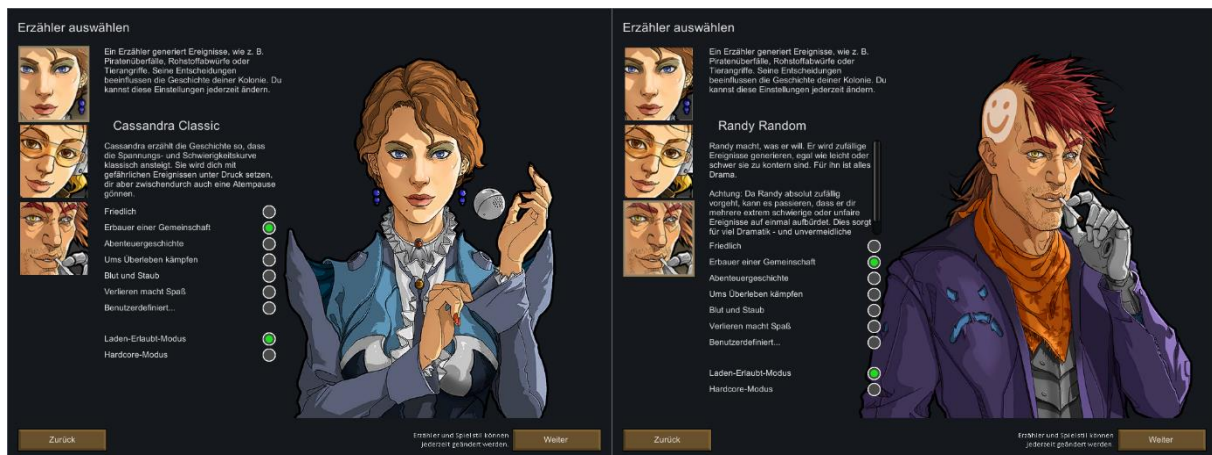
Erzähler auswählen

Ein Erzähler generiert Ereignisse, wie z. B. Piratenüberfälle, Rohstoffabwürfe oder Tierangriffe. Seine Entscheidungen beeinflussen die Geschichte deiner Kolonie. Du kannst diese Einstellungen jederzeit ändern.

Cassandra Classic

Cassandra erzählt die Geschichte so, dass die Spannungs- und Schwierigkeitskurve klassisch ansteigt. Sie wird dich mit gefährlichen Ereignissen unter Druck setzen, dir aber zwischendurch auch eine Atempause gönnen.

Friedlich
Erbauer einer Gemeinschaft
Abenteuergeschichte
Ums Überleben kämpfen
Blut und Staub
Verlieren macht Spaß
Benutzerdefiniert...

Laden-Erlaubt-Modus
Hardcore-Modus

Zurück

Erzähler und Spielstil können jederzeit geändert werden.

Weiter

Erzähler auswählen

Ein Erzähler generiert Ereignisse, wie z. B. Piratenüberfälle, Rohstoffabwürfe oder Tierangriffe. Seine Entscheidungen beeinflussen die Geschichte deiner Kolonie. Du kannst diese Einstellungen jederzeit ändern.

Randy Random

Randy macht, was er will. Er wird zufällige Ereignisse generieren, egal wie leicht oder schwer sie zu kontern sind. Für ihn ist alles Drama.

Achtung: Da Randy absolut zufällig vorgeht, kann es passieren, dass er dir mehrere extrem schwierige oder unfaire Ereignisse auf einmal aufbürdet. Dies sorgt für viel Dramatik - und unvermeidliche

Friedlich
Erbauer einer Gemeinschaft
Abenteuergeschichte
Ums Überleben kämpfen
Blut und Staub
Verlieren macht Spaß
Benutzerdefiniert...

Laden-Erlaubt-Modus
Hardcore-Modus

Zurück

Erzähler und Spielstil können jederzeit geändert werden.

Weiter